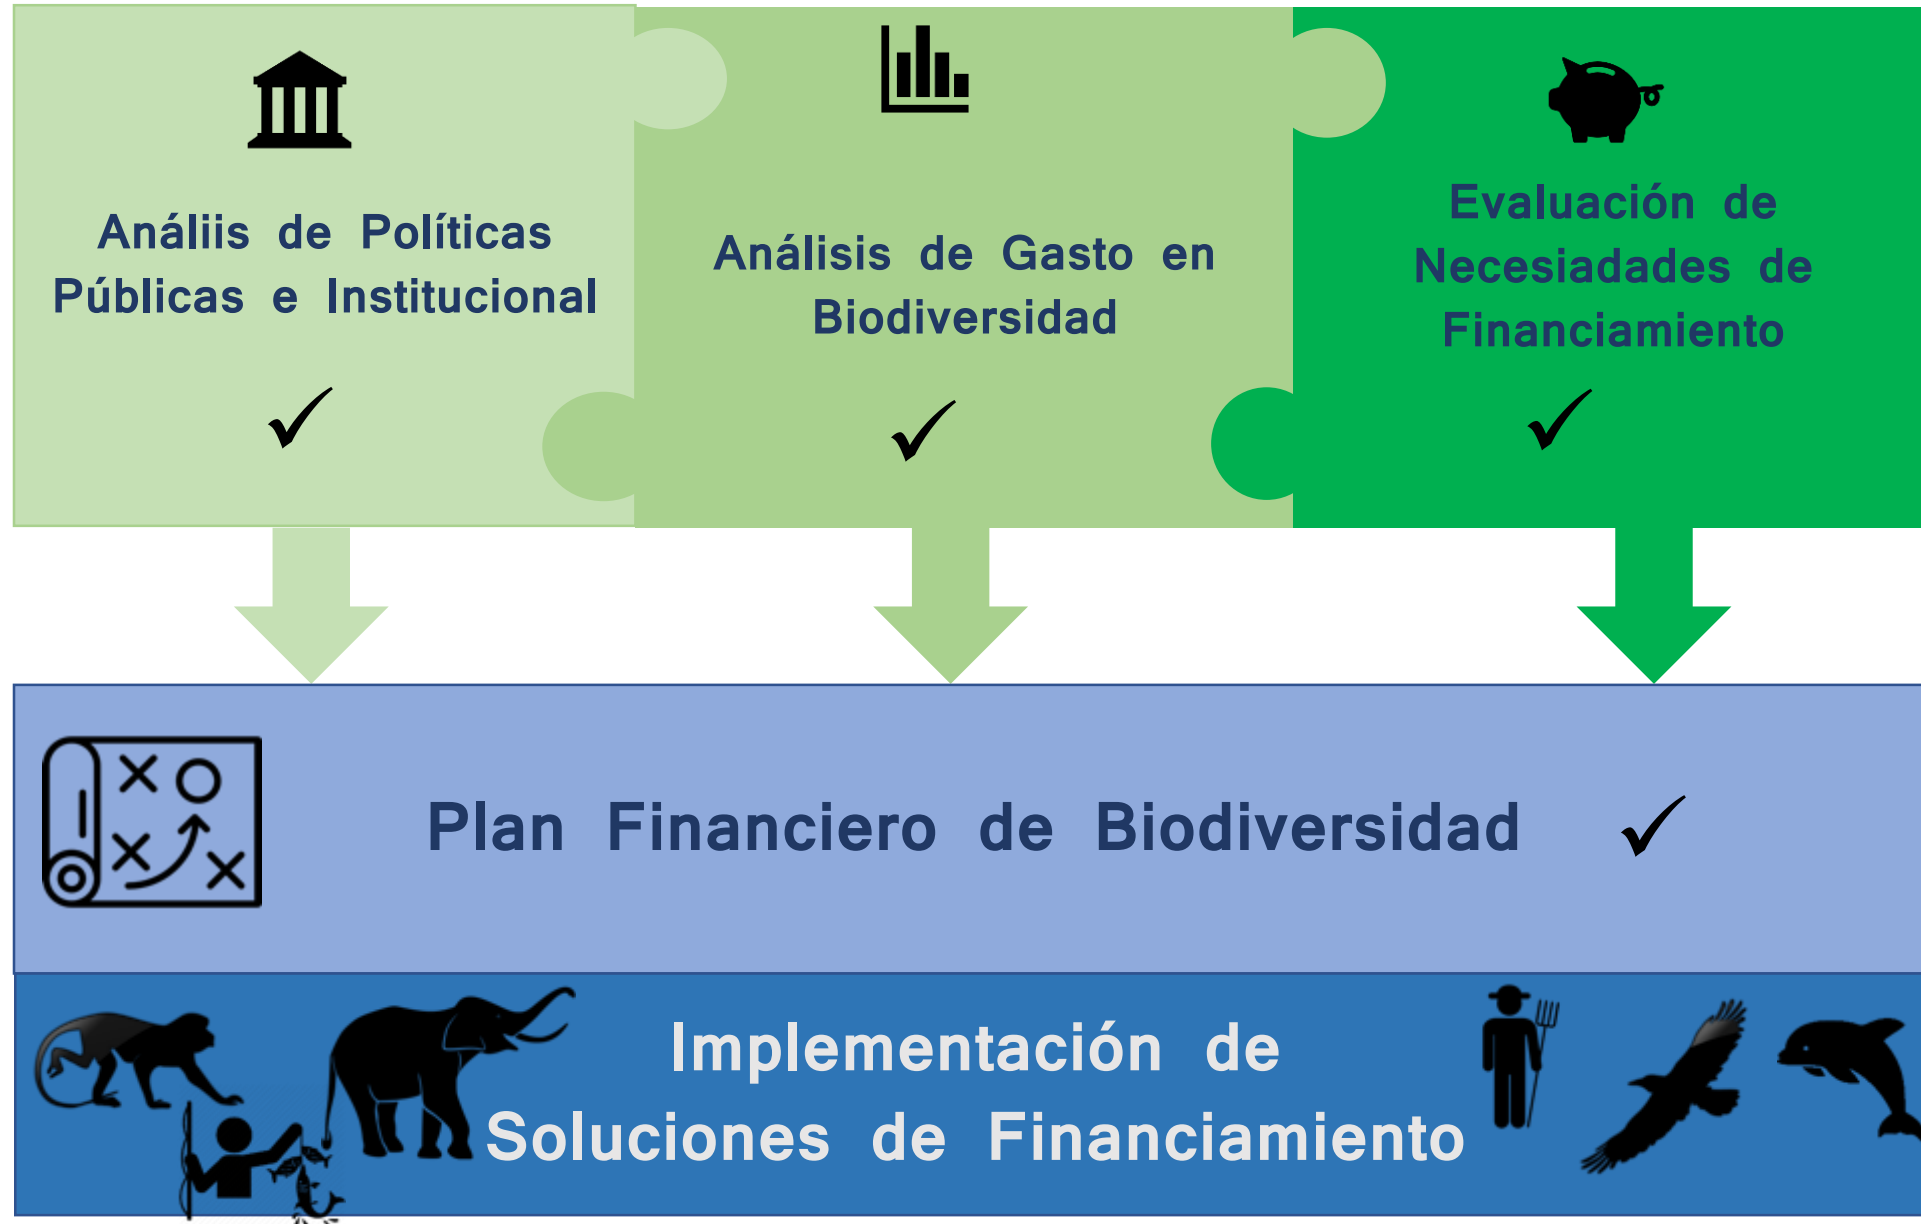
Análiis de Políticas Públicas e Institucional

✓

Análisis de Gasto en Biodiversidad

✓

Evaluación de Necesiadades de Financiamiento

✓

Plan Financiero de Biodiversidad ✓

Implementación de Soluciones de Financiamiento